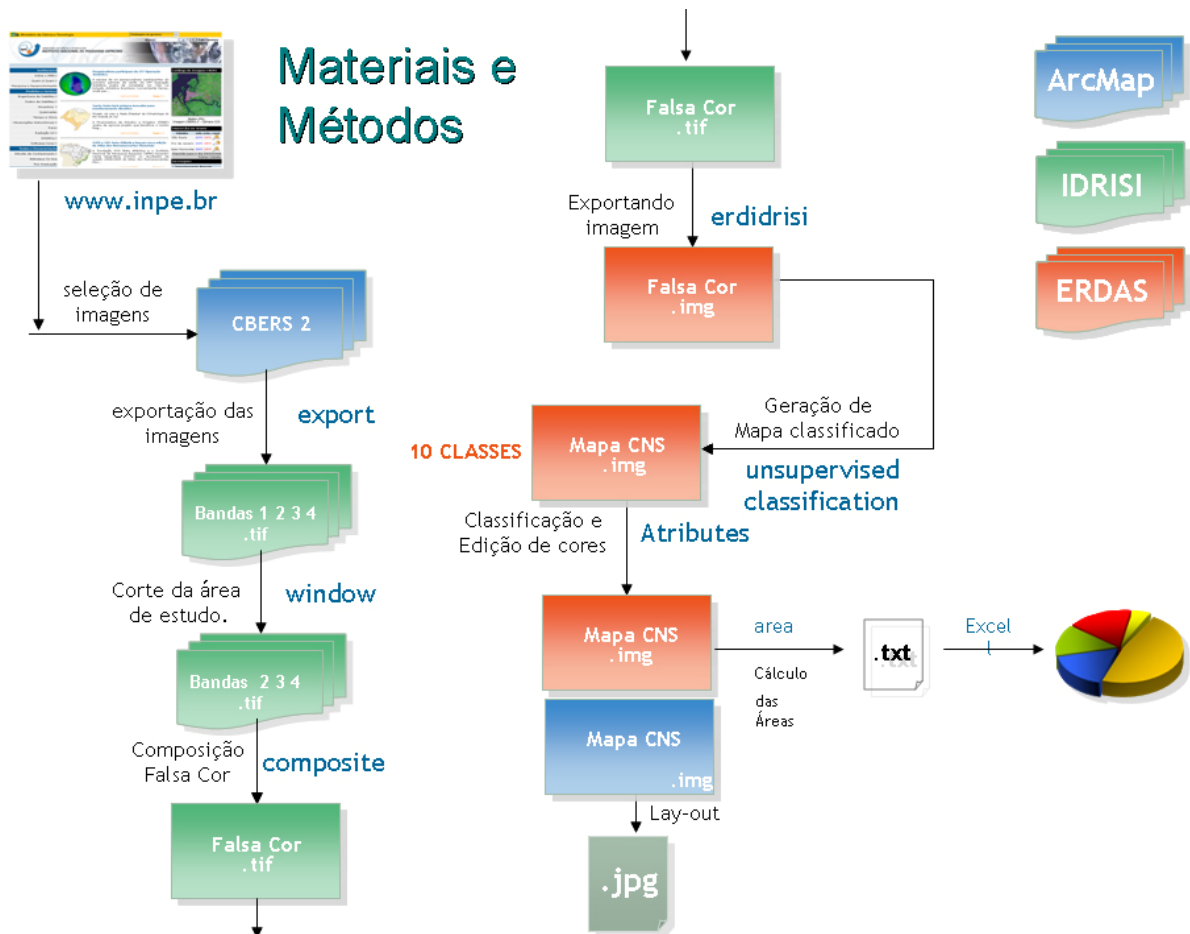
Materiais e Métodos

www.inpe.br

seleção de imagens

CBERS 2

exportação das imagens

export

Bandas 1 2 3 4 .tif

Corte da área de estudo.

window

Bandas 2 3 4 .tif

Composição Falsa Cor

composite

Falsa Cor .tif

Falsa Cor .tif

Exportando imagem

erdidrisi

Falsa Cor .img

Geração de Mapa classificado

unsupervised classification

10 CLASSES

Mapa CNS .img

Classificação e Edição de cores

Atributes

Mapa CNS .img

area

Cálculo das Áreas

.txt

Excel l

Mapa CNS .img

Lay-out

.jpg

ArcMap

IDRISI

ERDAS